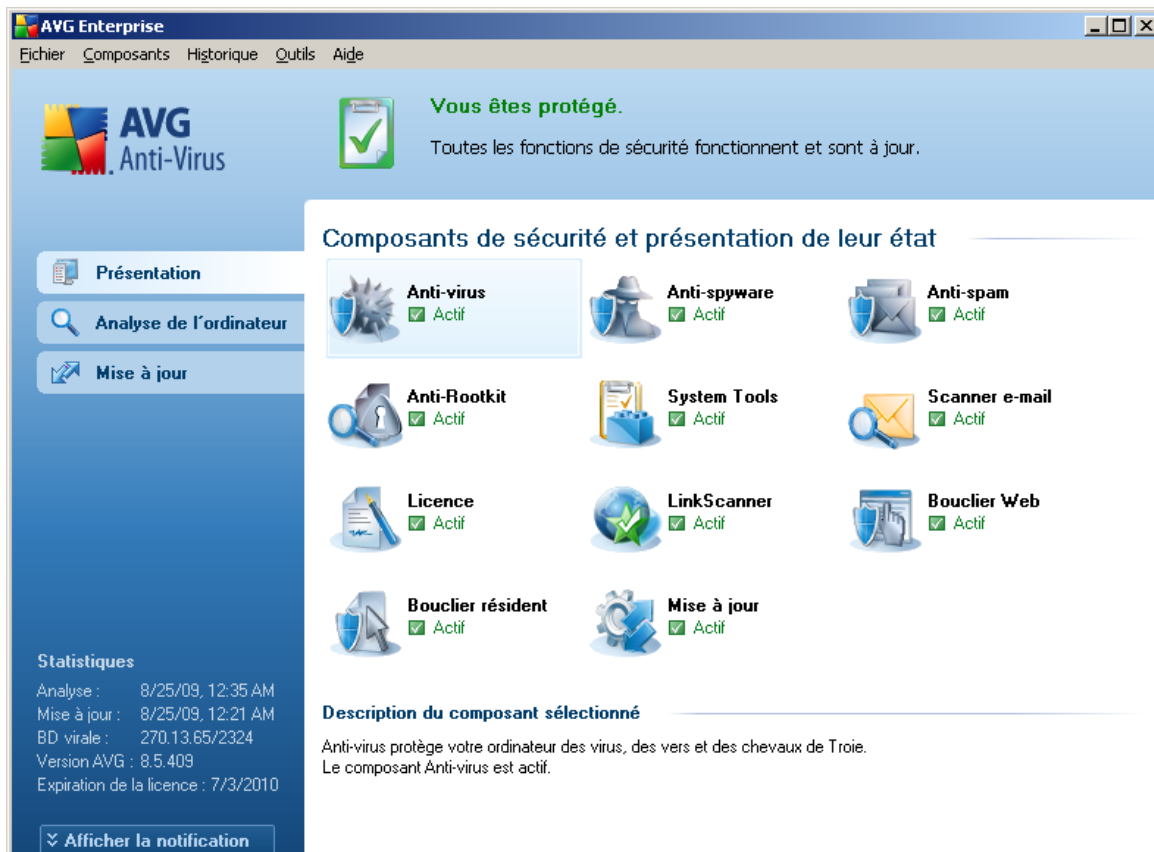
AVG Enterprise

Fichier Composants Historique Outils Aide

AVG Anti-Virus

Vous êtes protégé.

Toutes les fonctions de sécurité fonctionnent et sont à jour.

Composants de sécurité et présentation de leur état

Présentation

Analyse de l'ordinateur

Mise à jour

Anti-virus
Actif

Anti-spyware
Actif

Anti-spam
Actif

Anti-Rootkit
Actif

System Tools
Actif

Scanner e-mail
Actif

Licence
Actif

LinkScanner
Actif

Bouclier Web
Actif

Bouclier résident
Actif

Mise à jour
Actif

Statistiques
Analyse : 8/25/09, 12:35 AM
Mise à jour : 8/25/09, 12:21 AM
BD virale : 270.13.65/2324
Version AVG : 8.5.409
Expiration de la licence : 7/3/2010

Afficher la notification

Description du composant sélectionné

Anti-virus protège votre ordinateur des virus, des vers et des chevaux de Troie.
Le composant Anti-virus est actif.